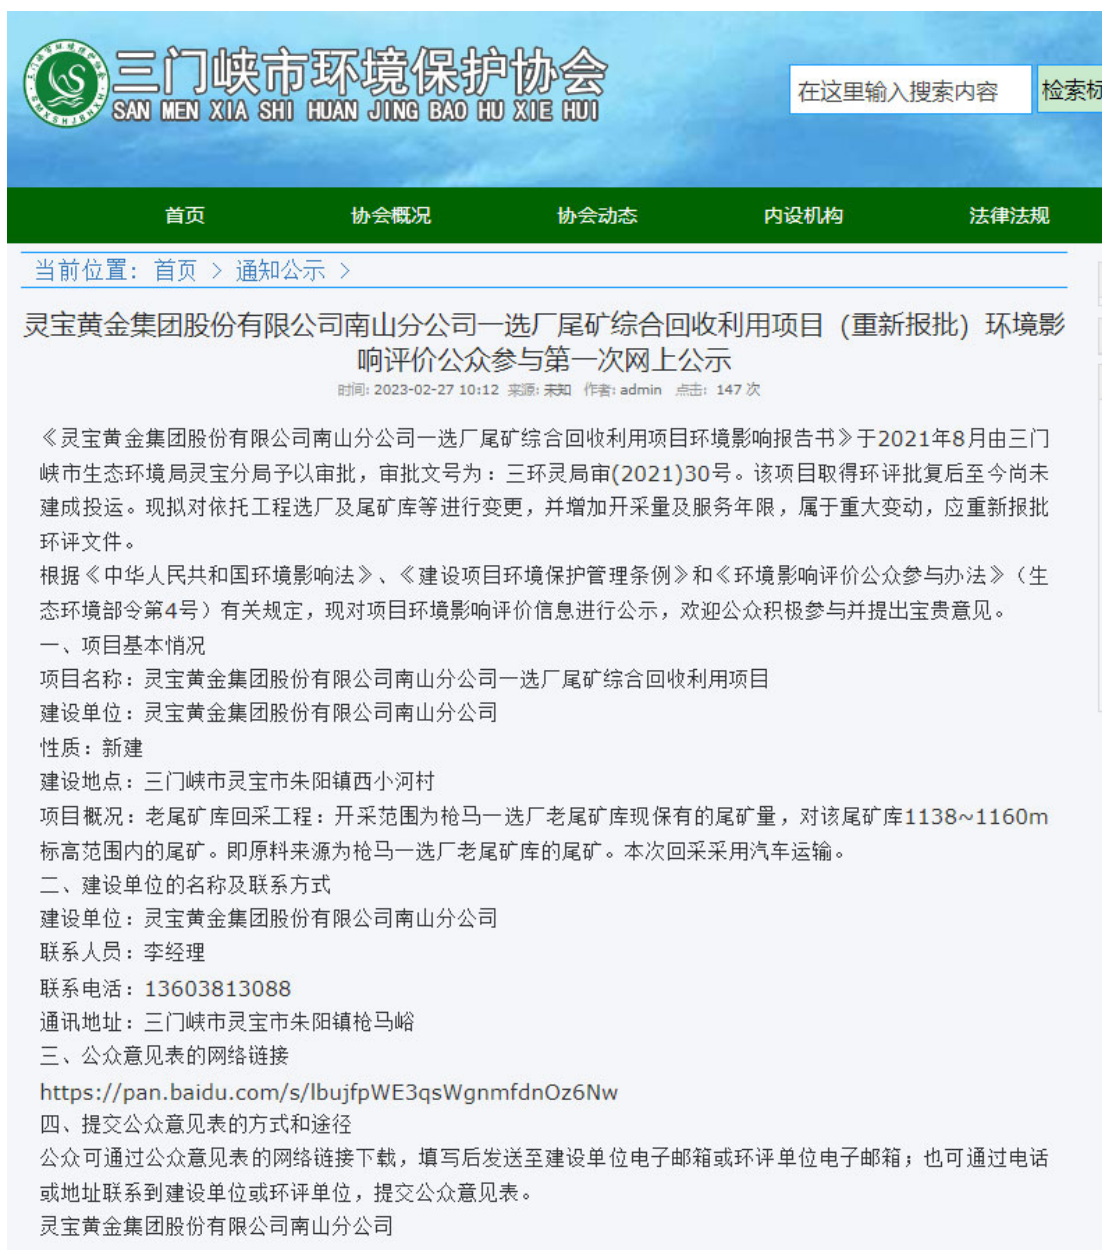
三门峡市环境保护协会
SAN MEN XIA SHI HUAN JING BAO HU XIE HUI

在这里输入搜索内容
检索标

首页
协会概况
协会动态
内设机构
法律法规

当前位置: 首页 > 通知公示 >

灵宝黄金集团股份有限公司南山分公司一选厂尾矿综合回收利用项目（重新报批）环境影响评价公众参与第一次网上公示

时间: 2023-02-27 10:12 来源: 未知 作者: admin 点击: 147 次

《灵宝黄金集团股份有限公司南山分公司一选厂尾矿综合回收利用项目环境影响报告书》于2021年8月由三门峡市生态环境局灵宝分局予以审批，审批文号为：三环灵局审(2021)30号。该项目取得环评批复后至今尚未建成投运。现拟对依托工程选厂及尾矿库等进行变更，并增加开采量及服务年限，属于重大变动，应重新报批环评文件。

根据《中华人民共和国环境影响法》、《建设项目环境保护管理条例》和《环境影响评价公众参与办法》（生态环境部令第4号）有关规定，现对项目环境影响评价信息进行公示，欢迎公众积极参与并提出宝贵意见。

一、项目基本情况

项目名称：灵宝黄金集团股份有限公司南山分公司一选厂尾矿综合回收利用项目

建设单位：灵宝黄金集团股份有限公司南山分公司

性质：新建

建设地点：三门峡市灵宝市朱阳镇西小河村

项目概况：老尾矿库回采工程：开采范围为枪马一选厂老尾矿库现保有的尾矿量，对该尾矿库1138~1160m标高范围内的尾矿。即原料来源为枪马一选厂老尾矿库的尾矿。本次回采采用汽车运输。

二、建设单位的名称及联系方式

建设单位：灵宝黄金集团股份有限公司南山分公司

联系人员：李经理

联系电活：13603813088

通讯地址：三门峡市灵宝市朱阳镇枪马峪

三、公众意见表的网络链接

https://pan.baidu.com/s/lbujfpWE3qsWgnmfdnOz6Nw

四、提交公众意见表的方式和途径

公众可通过公众意见表的网络链接下载，填写后发送至建设单位电子邮箱或环评单位电子邮箱；也可通过电话或地址联系到建设单位或环评单位，提交公众意见表。

灵宝黄金集团股份有限公司南山分公司